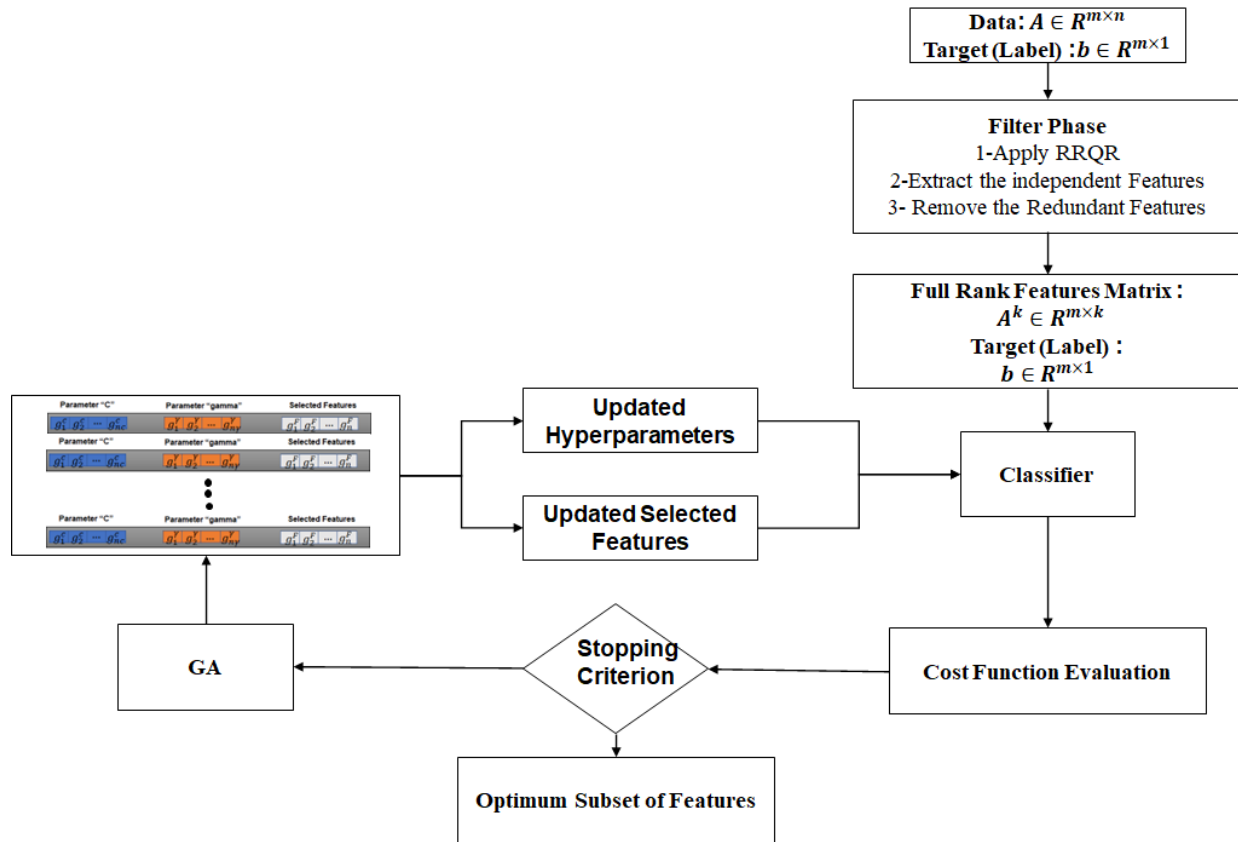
Data: $A \in R^{m \times n}$
Target (Label) : $b \in R^{m \times 1}$

Filter Phase
1-Apply RRQR
2-Extract the independent Features
3- Remove the Redundant Features

Full Rank Features Matrix :
$A^k \in R^{m \times k}$
Target (Label) :
$b \in R^{m \times 1}$

Parameter "C" Parameter "gamma" Selected Features
$g_1^c$ $g_2^c$ ⋯ $g_{nc}^c$ $g_1^\gamma$ $g_2^\gamma$ ⋯ $g_{n\gamma}^\gamma$ $g_1^f$ $g_2^f$ ⋯ $g_n^f$
Parameter "C" Parameter "gamma" Selected Features
$g_1^c$ $g_2^c$ ⋯ $g_{nc}^c$ $g_1^\gamma$ $g_2^\gamma$ ⋯ $g_{n\gamma}^\gamma$ $g_1^f$ $g_2^f$ ⋯ $g_n^f$
Parameter "C" Parameter "gamma" Selected Features
$g_1^c$ $g_2^c$ ⋯ $g_{nc}^c$ $g_1^\gamma$ $g_2^\gamma$ ⋯ $g_{n\gamma}^\gamma$ $g_1^f$ $g_2^f$ ⋯ $g_n^f$

Updated Hyperparameters

Updated Selected Features

Classifier

GA

Stopping Criterion

Cost Function Evaluation

Optimum Subset of Features